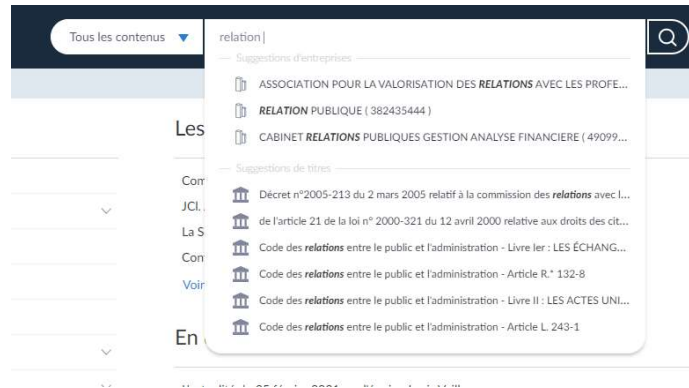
Tous les contenus ▼

relation|

Suggestions d'entreprises

ASSOCIATION POUR LA VALORISATION DES **RELATIONS** AVEC LES PROFE...

**RELATION** PUBLIQUE ( 382435444 )

CABINET **RELATIONS** PUBLIQUES GESTION ANALYSE FINANCIERE ( 49099...

Suggestions de titres

Décret n°2005-213 du 2 mars 2005 relatif à la commission des **relations** avec l...

de l'article 21 de la loi n° 2000-321 du 12 avril 2000 relative aux droits des cit...

Code des **relations** entre le public et l'administration - Livre Ier : LES ÉCHANG...

Code des **relations** entre le public et l'administration - Article R.* 132-8

Code des **relations** entre le public et l'administration - Livre II : LES ACTES UNI...

Code des **relations** entre le public et l'administration - Article L. 243-1

Les

Com

JCl.

La S

Com

Voir

En